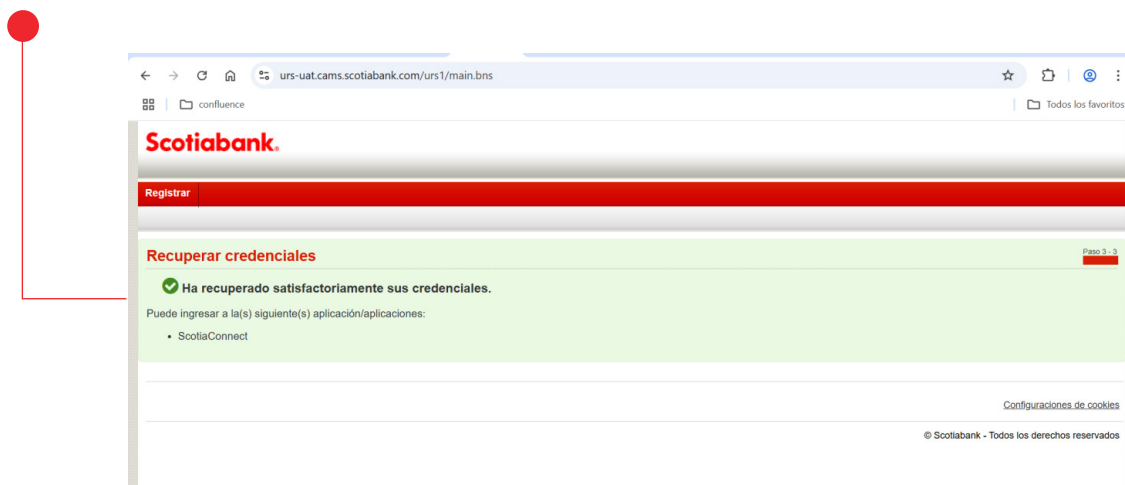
urs-uat.cams.scotiabank.com/urs1/main.bns

confluence

Todos los favoritos

Scotiabank.

Registrar

Recuperar credenciales

Paso 3 - 3

Ha recuperado satisfactoriamente sus credenciales.

Puede ingresar a la(s) siguiente(s) aplicación/aplicaciones:

• ScotiaConnect

Configuraciones de cookies

© Scotiabank - Todos los derechos reservados